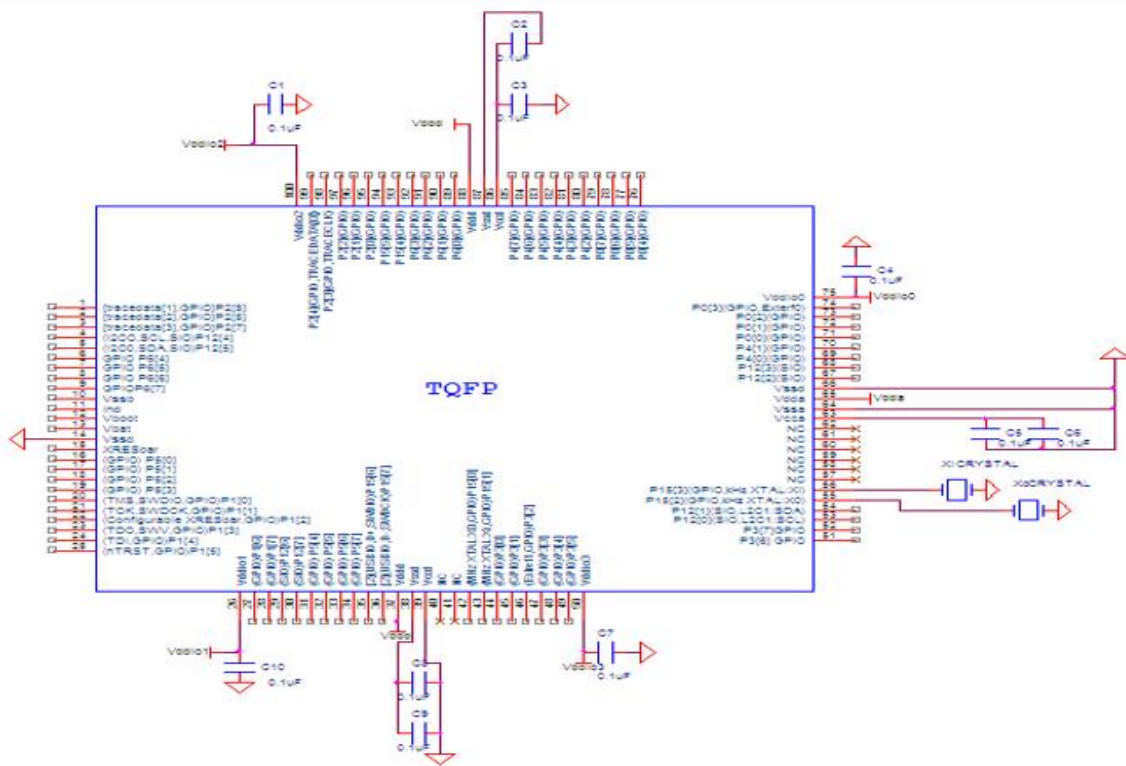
C2
0.1uF
C3
0.1uF
C1
0.1uF
Vddio2
Vddd
TQFP
C4
0.1uF
Vddio0
Vddio0
P0(3)(GPIO,Extref)
P0(2)(GPIO)
P0(1)(GPIO)
P0(0)(GPIO)
P4(1)(GPIO)
P4(0)(GPIO)
P12(3)(SIO)
P12(2)(SIO)
Vssd
Vdda
Vssa
Vcca
NC
NC
NC
NC
NC
NC
P15(3)(GPIO,kHz XTAL:Xi)
P15(2)(GPIO,kHz XTAL:Xo)
P12(1)(SIO,I2C1:SDA)
P12(0)(SIO,I2C1:SCL)
P3(7)(GPIO)
P3(6) GPIO
Vdda
C5
0.1uF
C6
0.1uF
XiCRYSTAL
XoCRYSTAL
1 (tracedata[1],GPIO)P2[5]
2 (tracedata[2],GPIO)P2[6]
3 (tracedata[3],GPIO)P2[7]
4 (I2C0:SCL,SIO)P12[4]
5 (I2C0:SDA,SIO)P12[5]
6 GPIO P6[4]
7 GPIO P6[5]
8 GPIO P6[6]
9 GPIOP6[7]
10 Vssb
11 Ind
12 Vboot
13 Vbat
14 Vssd
15 XRESbar
16 (GPIO) P5[0]
17 (GPIO) P5[1]
18 (GPIO) P5[2]
19 (GPIO) P5[3]
20 (TMS,SWDIO,GPIO)P1[0]
21 (TCK,SWDCK,GPIO)P1[1]
22 (Configurable XRESbar,GPIO)P1[2]
23 (TDO,SWV,GPIO)P1[3]
24 (TDI,GPIO)P1[4]
25 (nTRST,GPIO)P1[5]
Vddio1
C10
0.1uF
Vddd
C8
0.1uF
C9
0.1uF
Vddio3
C7
0.1uF